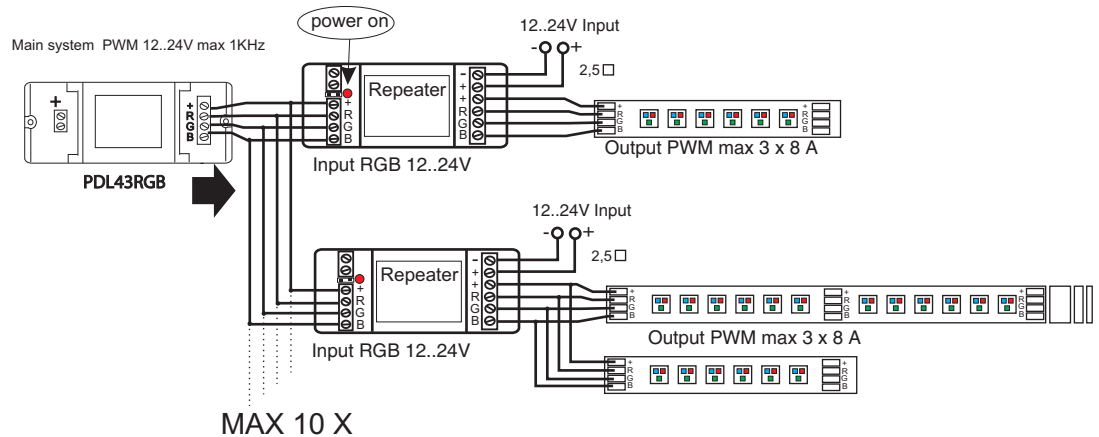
Main system PWM 12..24V max 1KHz

power on

12..24V Input

- +

2,5□

+
R
G
B

Repeater

+
R
G
B

-
+
+
R
G
B

+
R
G
B

+
R
G
B

Output PWM max 3 x 8 A

Input RGB 12..24V

PDL43RGB

12..24V Input

- +

2,5□

Repeater

+
R
G
B

-
+
+
R
G
B

+
R
G
B

+
R
G
B

+
R
G
B

Output PWM max 3 x 8 A

Input RGB 12..24V

+
R
G
B

+
R
G
B

MAX 10 X